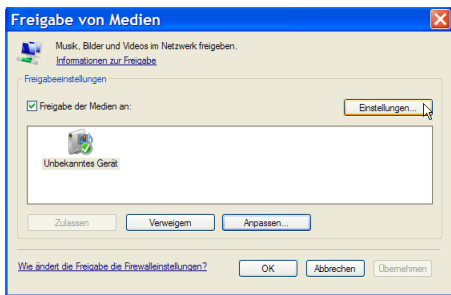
Freigabe von Medien

Musik, Bilder und Videos im Netzwerk freigeben.
Informationen zur Freigabe

Freigabeeinstellungen

Freigabe der Medien an:

Einstellungen...

Unbekanntes Gerät

Zulassen

Verweigern

Anpassen...

Wie ändert die Freigabe die Firewalleinstellungen?

OK

Abbrechen

Übernehmen